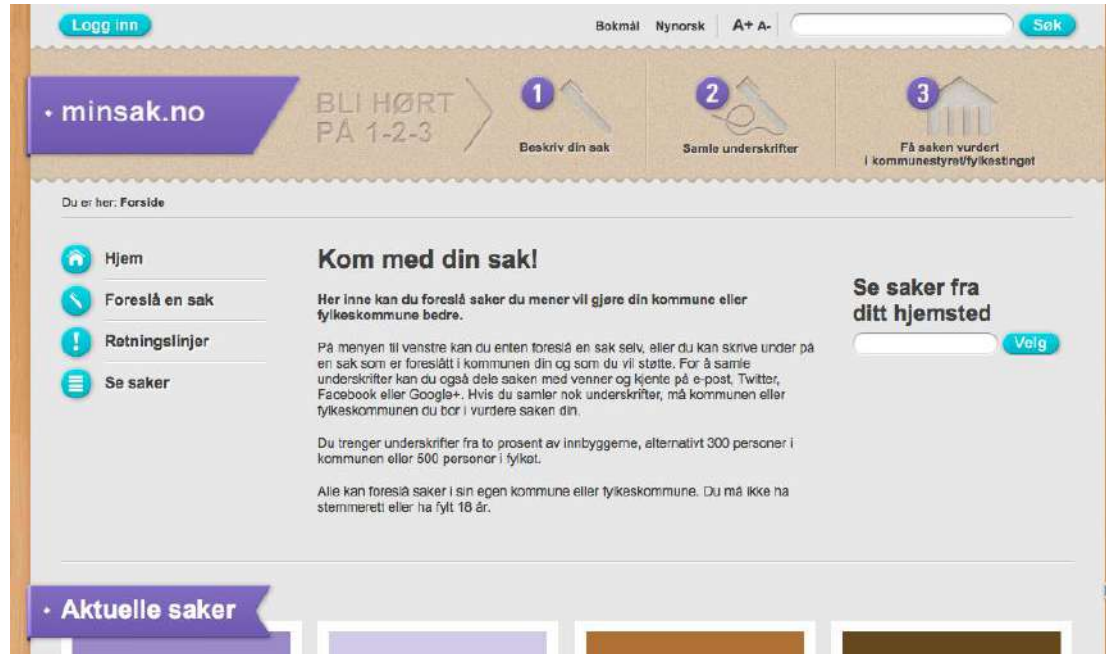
Logg inn

Bokmål Nynorsk A+ A- Søk

• minsak.no

BLI HØRT PÅ 1-2-3

1 Beskriv din sak

2 Samle underskrifter

3 Få saken vurdert i kommunestyret/fylkestinget

Du er her: Forside

Hjem

Foreslå en sak

Retningslinjer

Se saker

Kom med din sak!

Her inne kan du foreslå saker du mener vil gjøre din kommune eller fylkeskommune bedre.

På menyen til venstre kan du enten foreslå en sak selv, eller du kan skrive under på en sak som er foreslått i kommunen din og som du vil støtte. For å samle underskrifter kan du også dele saken med venner og kjente på e-post, Twitter, Facebook eller Google+. Hvis du samler nok underskrifter, må kommunen eller fylkeskommunen du bor i vurdere saken din.

Du trenger underskrifter fra to prosent av innbyggerne, alternativt 300 personer i kommunen eller 500 personer i fylket.

Alle kan foreslå saker i sin egen kommune eller fylkeskommune. Du må ikke ha stemmerett eller ha fylt 18 år.

Se saker fra ditt hjemsted

Velg

• Aktuelle saker